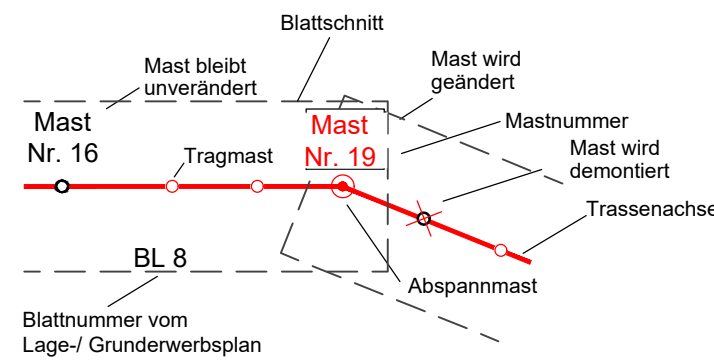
Blattschnitt

Mast bleibt unverändert

Mast wird geändert

Mast Nr. 16

Mast Nr. 19

Mastnummer

Tragmast

Mast wird demontiert

Trassenachse

BL 8

Abspannmast

Blattnummer vom Lage-/ Grunderwerbsplan